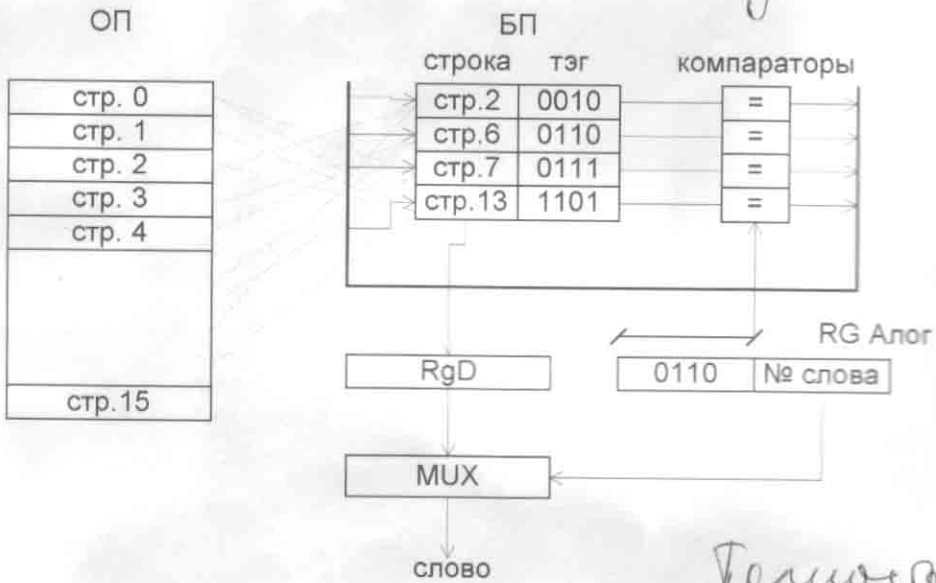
ОП

| стр. 0 |
|---|
| стр. 1 |
| стр. 2 |
| стр. 3 |
| стр. 4 |
| |
| стр.15 |

БП

| строка | тэг |
|---|---|
| стр.2 | 0010 |
| стр.6 | 0110 |
| стр.7 | 0111 |
| стр.13 | 1101 |

компараторы

=
=
=
=

RG Алог

RgD

0110 | № слова

MUX

слово

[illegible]